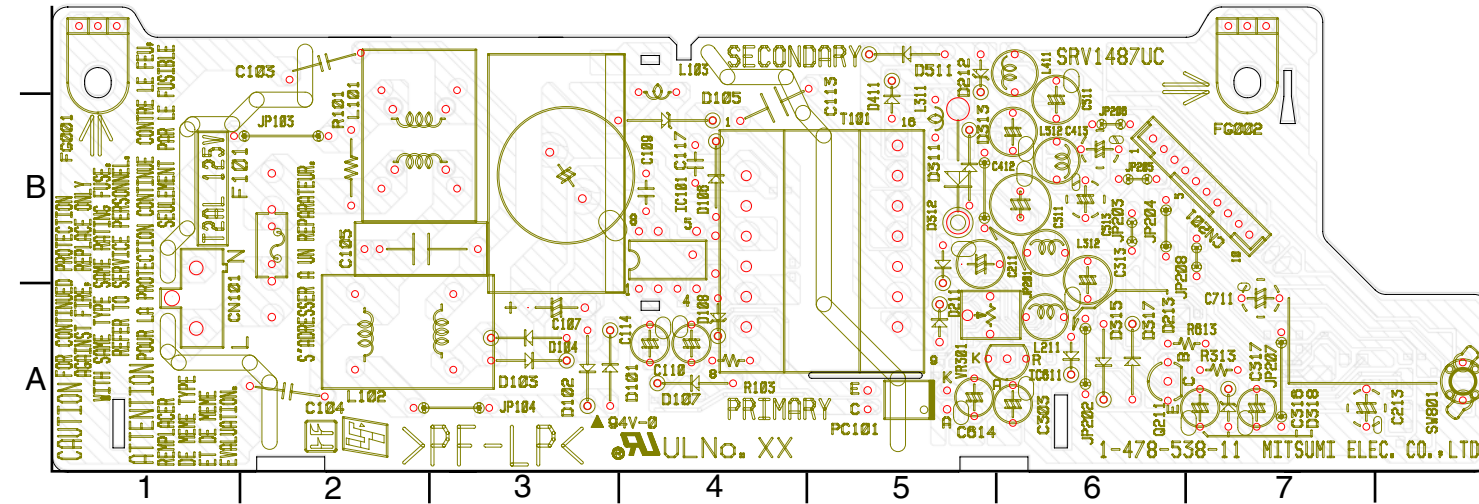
FG001
C103
R101
L101
JP103
T2AL 125V
F101
N
CN101
L
C105
S'ADRESSER A UN REPARATEUR.
L102
C104
CAUTION FOR CONTINUED PROTECTION AGAINST FIRE, REPLACE ONLY WITH SAME TYPE SAME RATING FUSE. REFER TO SERVICE PERSONNEL.
ATTENTION POUR LA PROTECTION CONTINUE CONTRE LE FEU, REMPLACER SEULEMENT PAR LE FUSIBLE DE MEME TYPE ET DE MEME EVALUATION.
>PF-LP<
L103
SECONDARY
D105
C109
C117
IC101
D106
C113
T101
D411
D511
D212
SRV1487UC
FG002
C107
D104
D103
JP104
C114
D101
D102
C110
D107
R103
D108
94V-0
ULNo. XX
PRIMARY
PC101
E
C
D513
C412
D512
D211
VR501
IC611
C614
C503
JP202
JP203
JP204
JP208
JP205
CN201
C711
D515
D517
D213
R613
R313
C317
JP207
Q211
C318
D318
C213
SW801
L311
L411
C511
L312
C413
C211
L211
L312
C313
JP201
1-478-538-11 MITSUMI ELEC. CO.,LTD
A
B
1
2
3
4
5
6
7